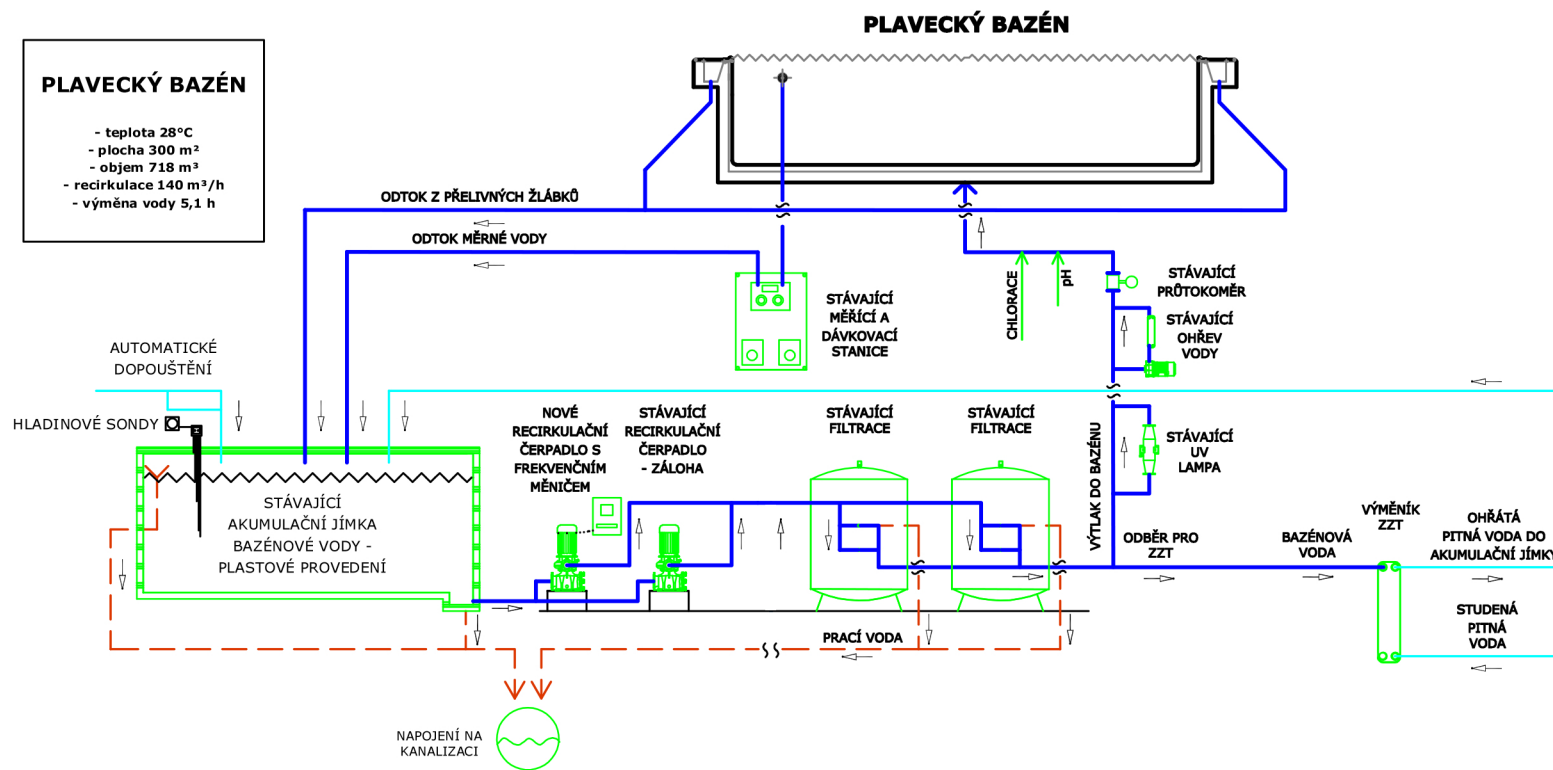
PLAVECKÝ BAZÉN

- teplota 28°C
- plocha 300 m²
- objem 718 m³
- recirkulace 140 m³/h
- výměna vody 5,1 h

PLAVECKÝ BAZÉN

ODTOK Z PŘELIVNÝCH ŽLÁBKŮ

ODTOK MĚRNÉ VODY

STÁVAJÍCÍ MĚŘÍCÍ A DÁVKOVACÍ STANICE

CHLORACE

pH

STÁVAJÍCÍ PRŮTOKOMĚR

STÁVAJÍCÍ OHŘEV VODY

AUTOMATICKÉ DOPOUŠTĚNÍ

HLADINOVÉ SONDY

STÁVAJÍCÍ AKUMULAČNÍ JÍMKA BAZÉNOVÉ VODY - PLASTOVÉ PROVEDENÍ

NOVÉ RECIRKULAČNÍ ČERPADLO S FREKVENČNÍM MĚNIČEM

STÁVAJÍCÍ RECIRKULAČNÍ ČERPADLO - ZÁLOHA

STÁVAJÍCÍ FILTRACE

STÁVAJÍCÍ FILTRACE

VÝTLAK DO BAZÉNU

STÁVAJÍCÍ UV LAMPA

ODBĚR PRO ZZT

BAZÉNOVÁ VODA

VÝMĚNÍK ZZT

OHŘÁTÁ PITNÁ VODA DO AKUMULAČNÍ JÍMKY

STUDENÁ PITNÁ VODA

PRACÍ VODA

NAPOJENÍ NA KANALIZACI